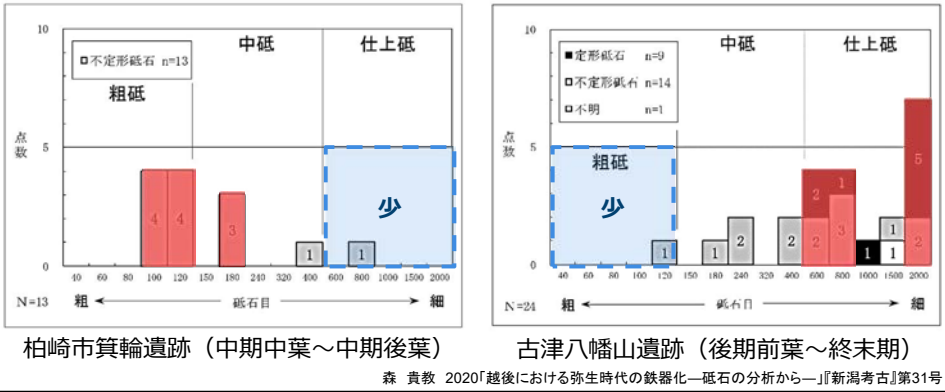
10

不定形砥石 n=13

中砥

仕上砥

粗砥

点数

5

4 4 3

少

1 1

0

40 60 80 100 120 150 180 240 320 400 600 800 1000 1500 2000

N=13 粗 ← 砥石目 → 細

柏崎市箕輪遺跡（中期中葉～中期後葉）

10

定形砥石 n=9

不定形砥石 n=14

不明 n=1

中砥

仕上砥

点数

5

粗砥

少

2 1 5

1 1 2 2 2 3 1 1 2

0

40 60 80 100 120 150 180 240 320 400 600 800 1000 1500 2000

N=24 粗 ← 砥石目 → 細

古津八幡山遺跡（後期前葉～終末期）

森　貴教　2020「越後における弥生時代の鉄器化―砥石の分析から―」『新潟考古』第31号